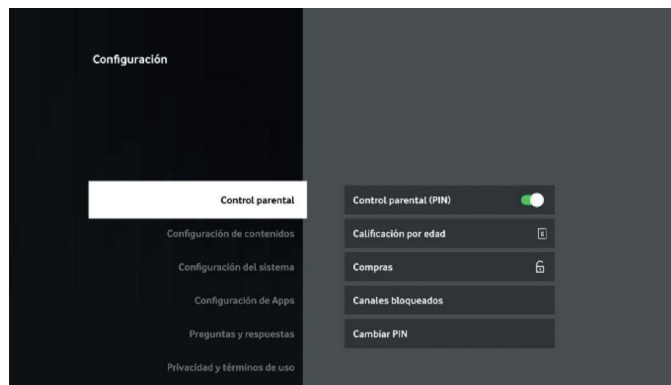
Configuración

Control parental
Configuración de contenidos
Configuración del sistema
Configuración de Apps
Preguntas y respuestas
Privacidad y términos de uso

Control parental (PIN)
Calificación por edad
Compras
Canales bloqueados
Cambiar PIN